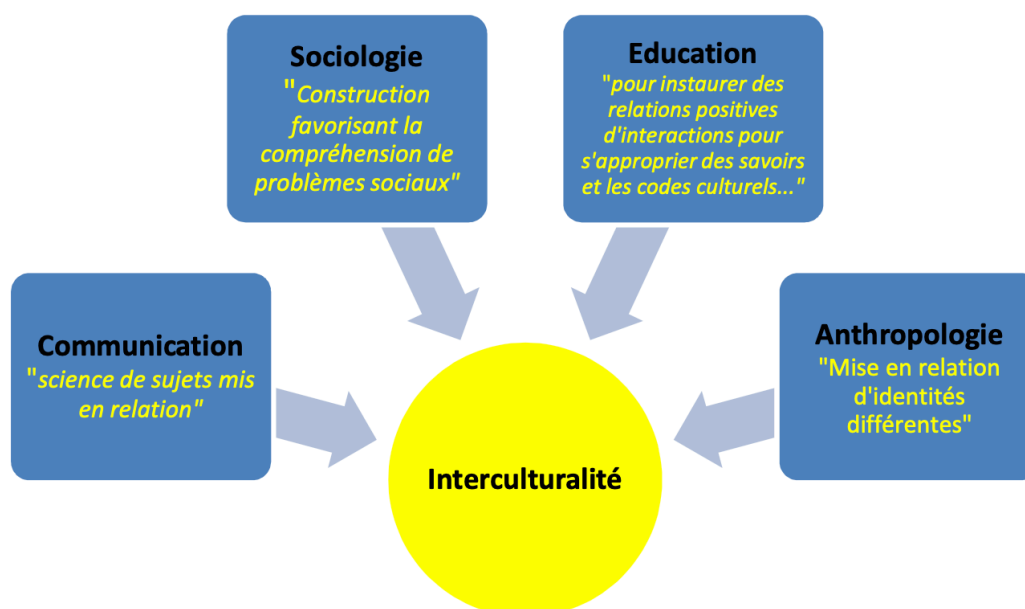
Sociologie
"Construction favorisant la compréhension de problèmes sociaux"

Education
"pour instaurer des relations positives d'interactions pour s'approprier des savoirs et les codes culturels..."

Communication
"science de sujets mis en relation"

Anthropologie
"Mise en relation d'identités différentes"

Interculturalité